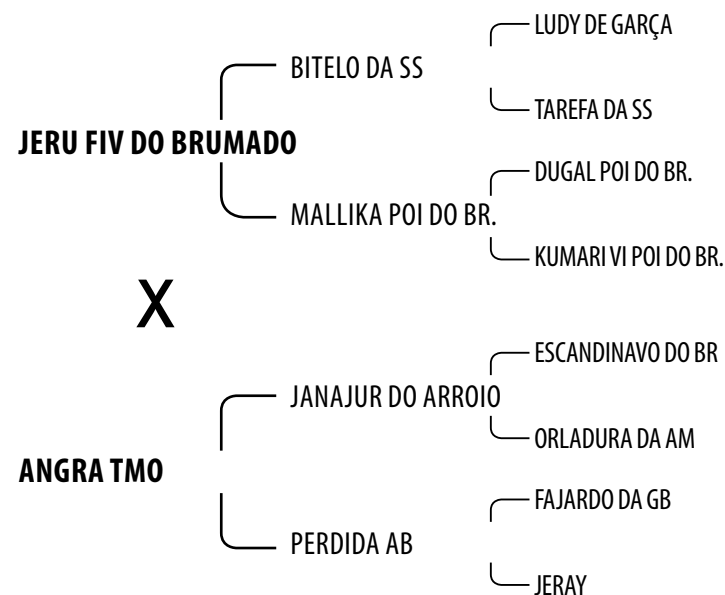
LUDY DE GARÇA

BITELO DA SS

TAREFA DA SS

JERU FIV DO BRUMADO

DUGAL POI DO BR.

MALLIKA POI DO BR.

KUMARI VI POI DO BR.

X

ESCANDINAVO DO BR

JANAJUR DO ARROIO

ORLADURA DA AM

ANGRA TMO

FAJARDO DA GB

PERDIDA AB

JERAY